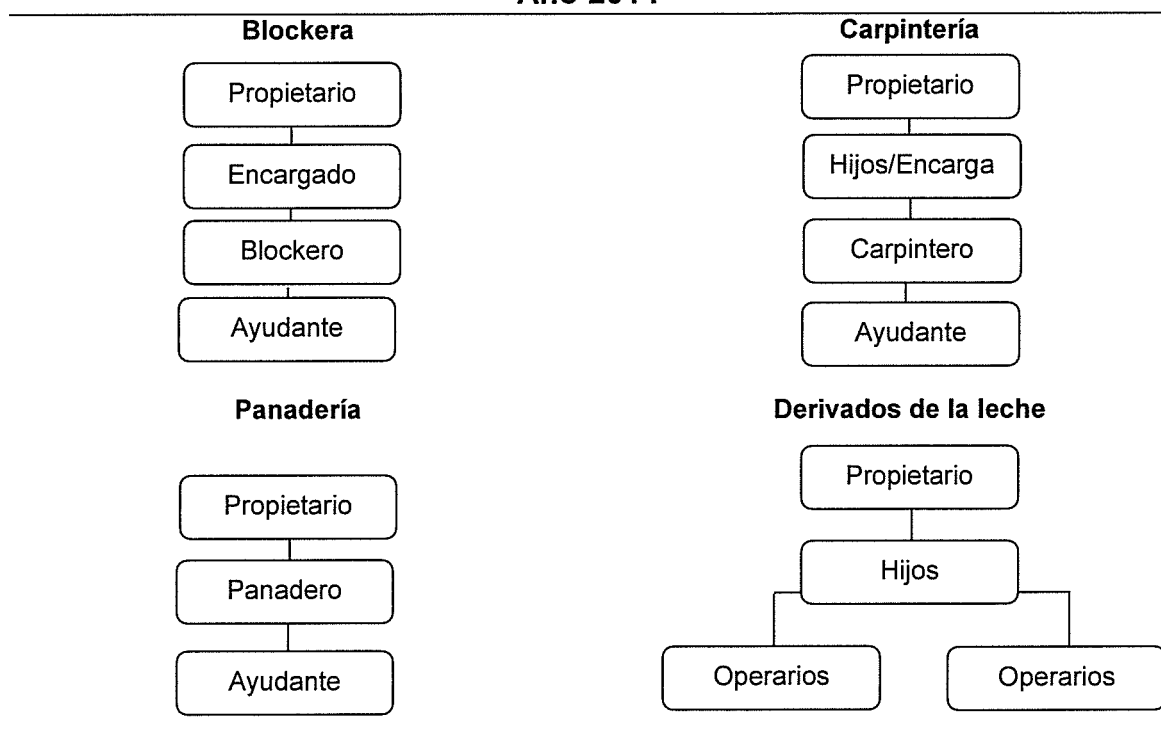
Año 2011

Blockera

Propietario

Encargado

Blockero

Ayudante

Carpintería

Propietario

Hijos/Encarga

Carpintero

Ayudante

Panadería

Propietario

Panadero

Ayudante

Derivados de la leche

Propietario

Hijos

Operarios

Operarios